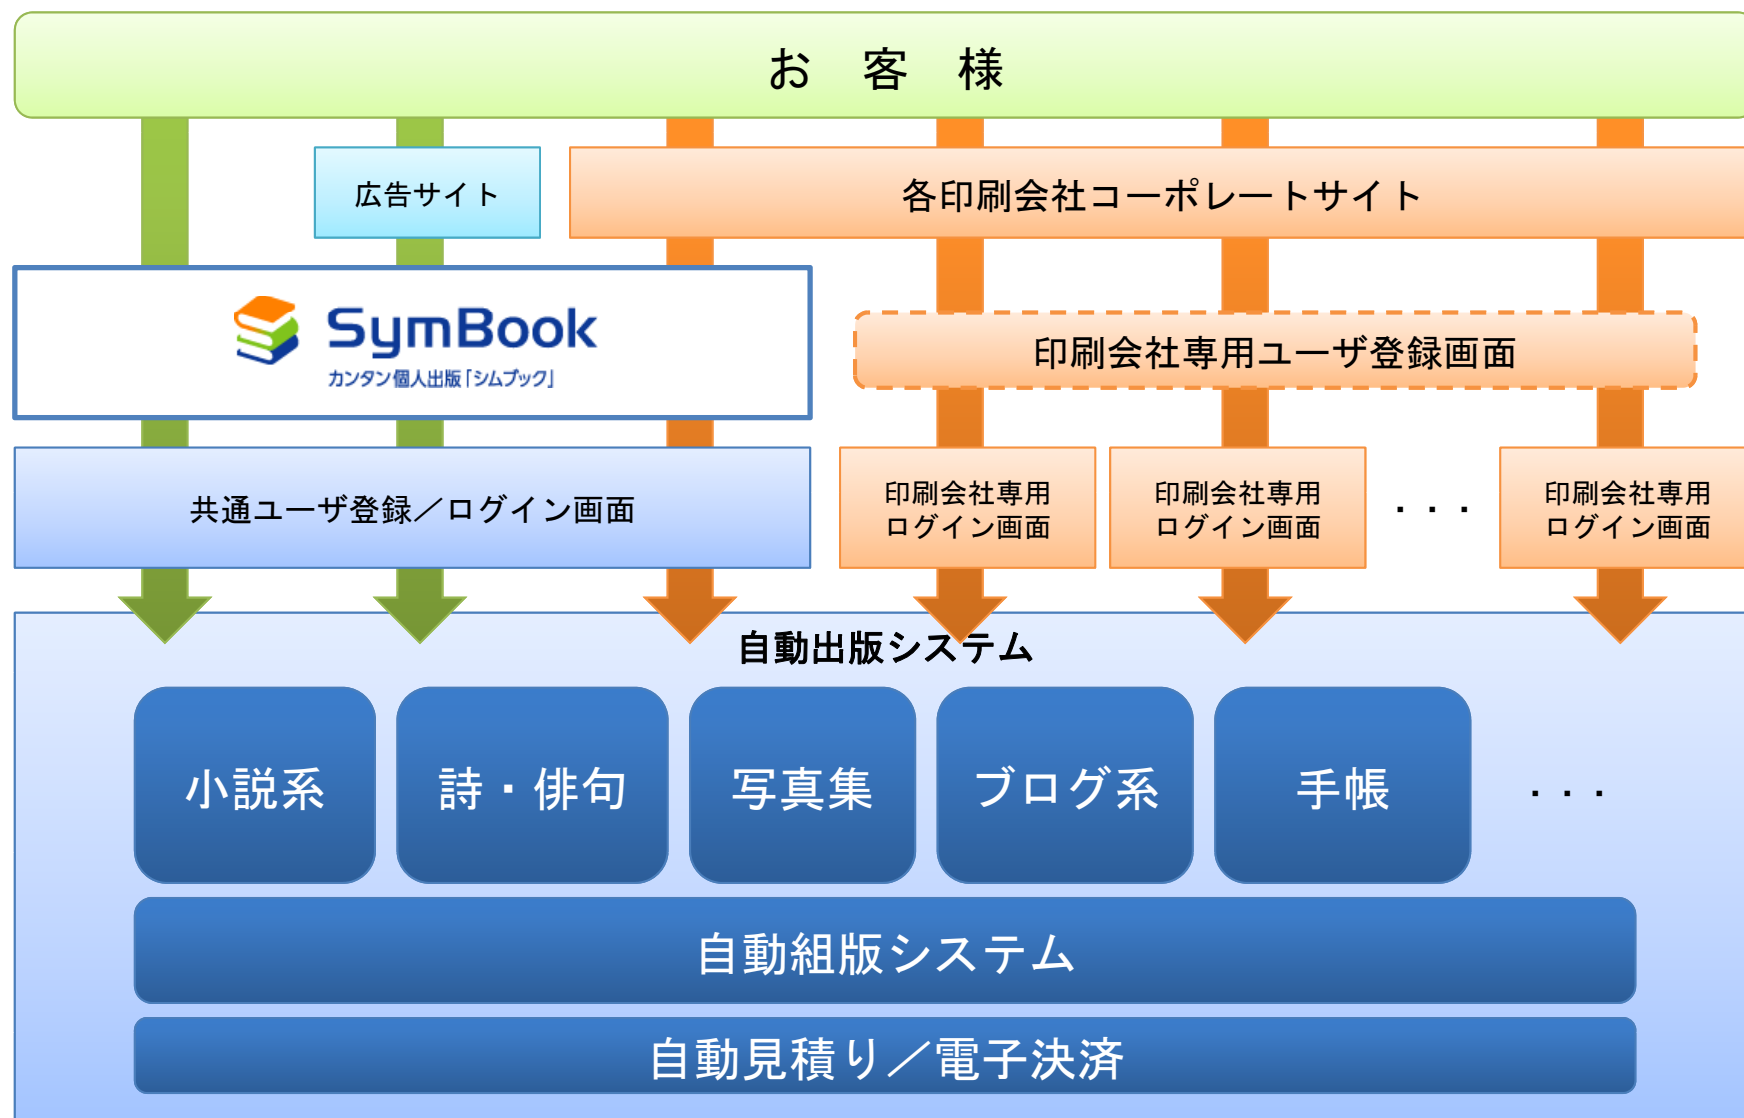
お　客　様

広告サイト

各印刷会社コーポレートサイト

SymBook
カンタン個人出版「シムブック」

印刷会社専用ユーザ登録画面

共通ユーザ登録／ログイン画面

印刷会社専用
ログイン画面

印刷会社専用
ログイン画面

・・・

印刷会社専用
ログイン画面

自動出版システム

小説系

詩・俳句

写真集

ブログ系

手帳

・・・

自動組版システム

自動見積り／電子決済